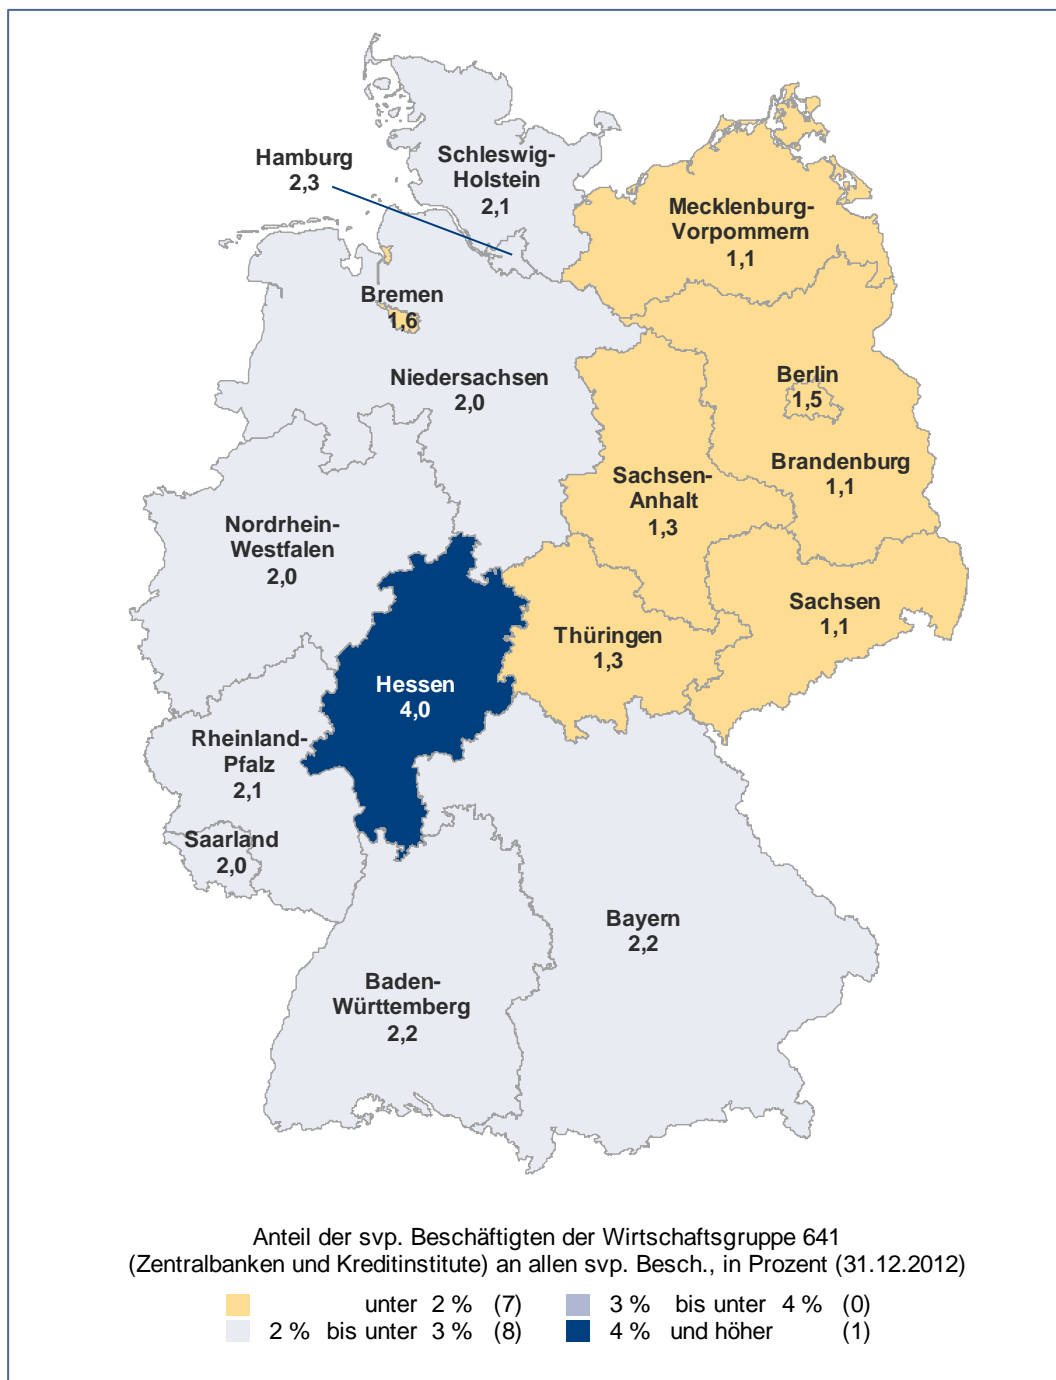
Hamburg
2,3

Schleswig-Holstein
2,1

Mecklenburg-Vorpommern
1,1

Bremen
1,6

Niedersachsen
2,0

Berlin
1,5

Brandenburg
1,1

Sachsen-Anhalt
1,3

Nordrhein-Westfalen
2,0

Sachsen
1,1

Thüringen
1,3

Hessen
4,0

Rheinland-Pfalz
2,1

Saarland
2,0

Bayern
2,2

Baden-Württemberg
2,2

Anteil der svp. Beschäftigten der Wirtschaftsgruppe 641
(Zentralbanken und Kreditinstitute) an allen svp. Besch., in Prozent (31.12.2012)

unter 2 % (7)
2 % bis unter 3 % (8)
3 % bis unter 4 % (0)
4 % und höher (1)